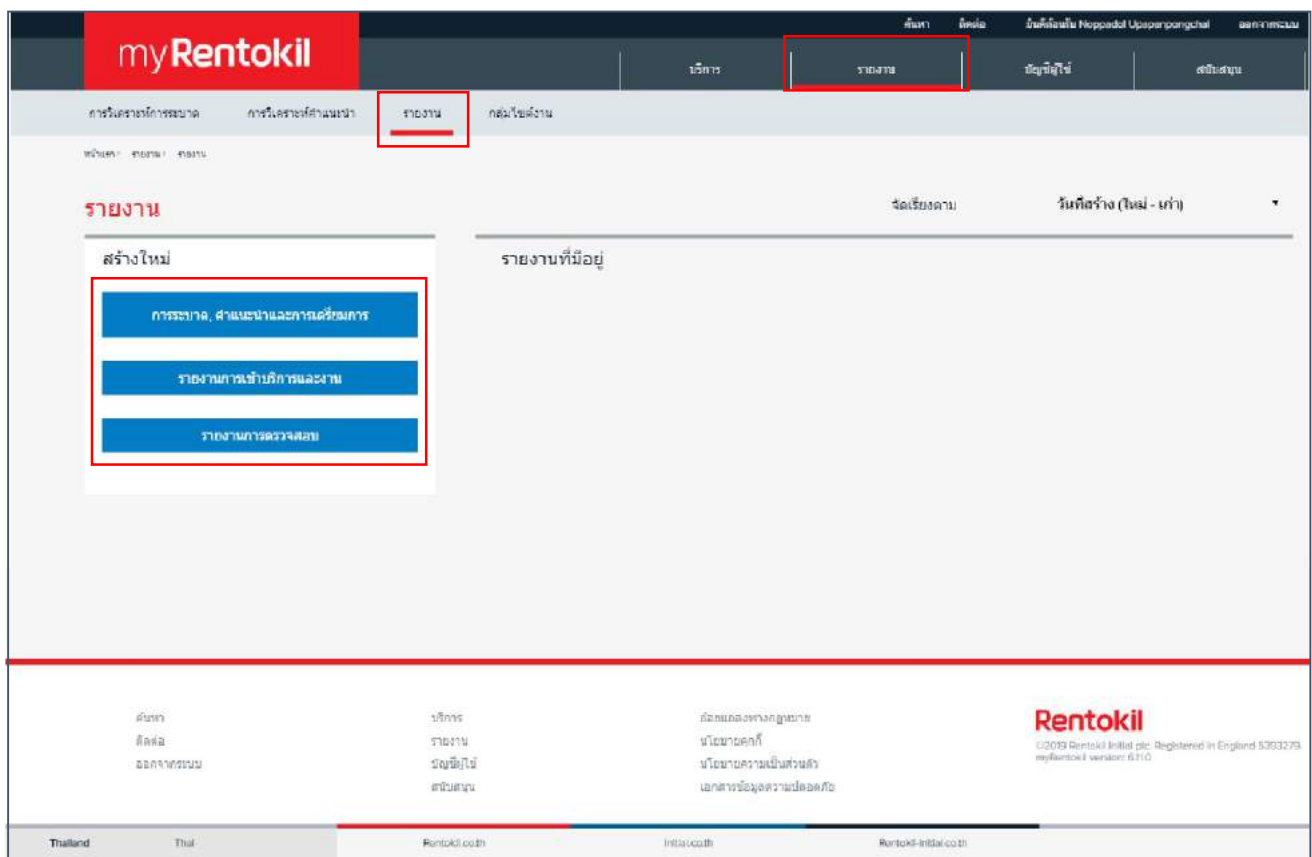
ค้นหา ติดต่อ ยินดีต้อนรับ Noppadol Upaparpongchai ออกจากระบบ

myRentokil

บริการ รายงาน บัญชีผู้ใช้ สนับสนุน

การวิเคราะห์การระบาด การวิเคราะห์คำแนะนำ รายงาน กลุ่มไซต์งาน

หน้าแรก / รายงาน / รายงาน

รายงาน

จัดเรียงตาม วันที่สร้าง (ใหม่ - เก่า)

สร้างใหม่

การระบาด, คำแนะนำและการเตรียมการ

รายงานการเข้าบริการและงาน

รายงานการตรวจสอบ

รายงานที่มีอยู่

ค้นหา
ติดต่อ
ออกจากระบบ

บริการ
รายงาน
บัญชีผู้ใช้
สนับสนุน

ข้อตกลงทางกฎหมาย
นโยบายคุกกี้
นโยบายความเป็นส่วนตัว
เอกสารข้อมูลความปลอดภัย

Rentokil
©2019 Rentokil Initial plc. Registered in England 5393279.
myRentokil version: 6.11.0

Thailand Thai Rentokil.co.th Initial.co.th Rentokil-Initial.co.th